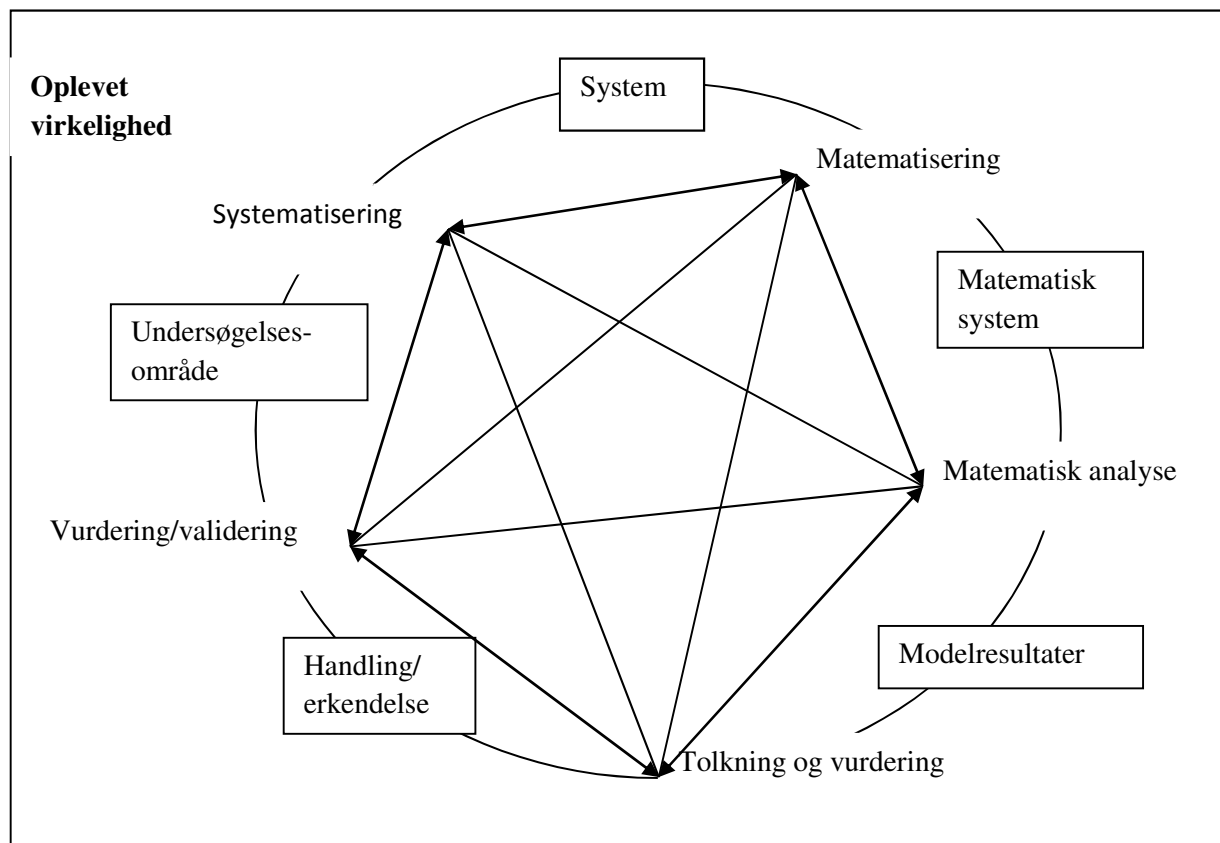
**Oplevet virkelighed**

System

Matematisering

Systematisering

Matematisk system

Undersøgelsesområde

Matematisk analyse

Vurdering/validering

Modelresultater

Handling/ erkendelse

Tolkning og vurdering